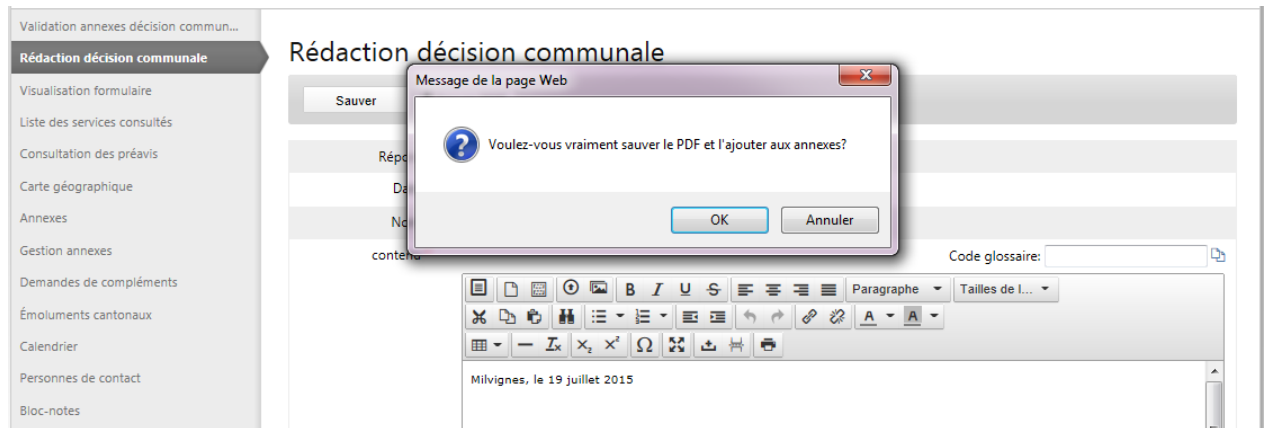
Validation annexes décision commun...
Rédaction décision communale
Visualisation formulaire
Liste des services consultés
Consultation des préavis
Carte géographique
Annexes
Gestion annexes
Demandes de compléments
Émoluments cantonaux
Calendrier
Personnes de contact
Bloc-notes

Rédaction décision communale

Sauver

Répo
Da
No
contenu

Message de la page Web

Voulez-vous vraiment sauver le PDF et l'ajouter aux annexes?

OK
Annuler

Code glossaire:

B I U S
Paragraphe
Tailles de l...
A A
$I_x$ $x_2$ $x^2$ Ω

Milvignes, le 19 juillet 2015